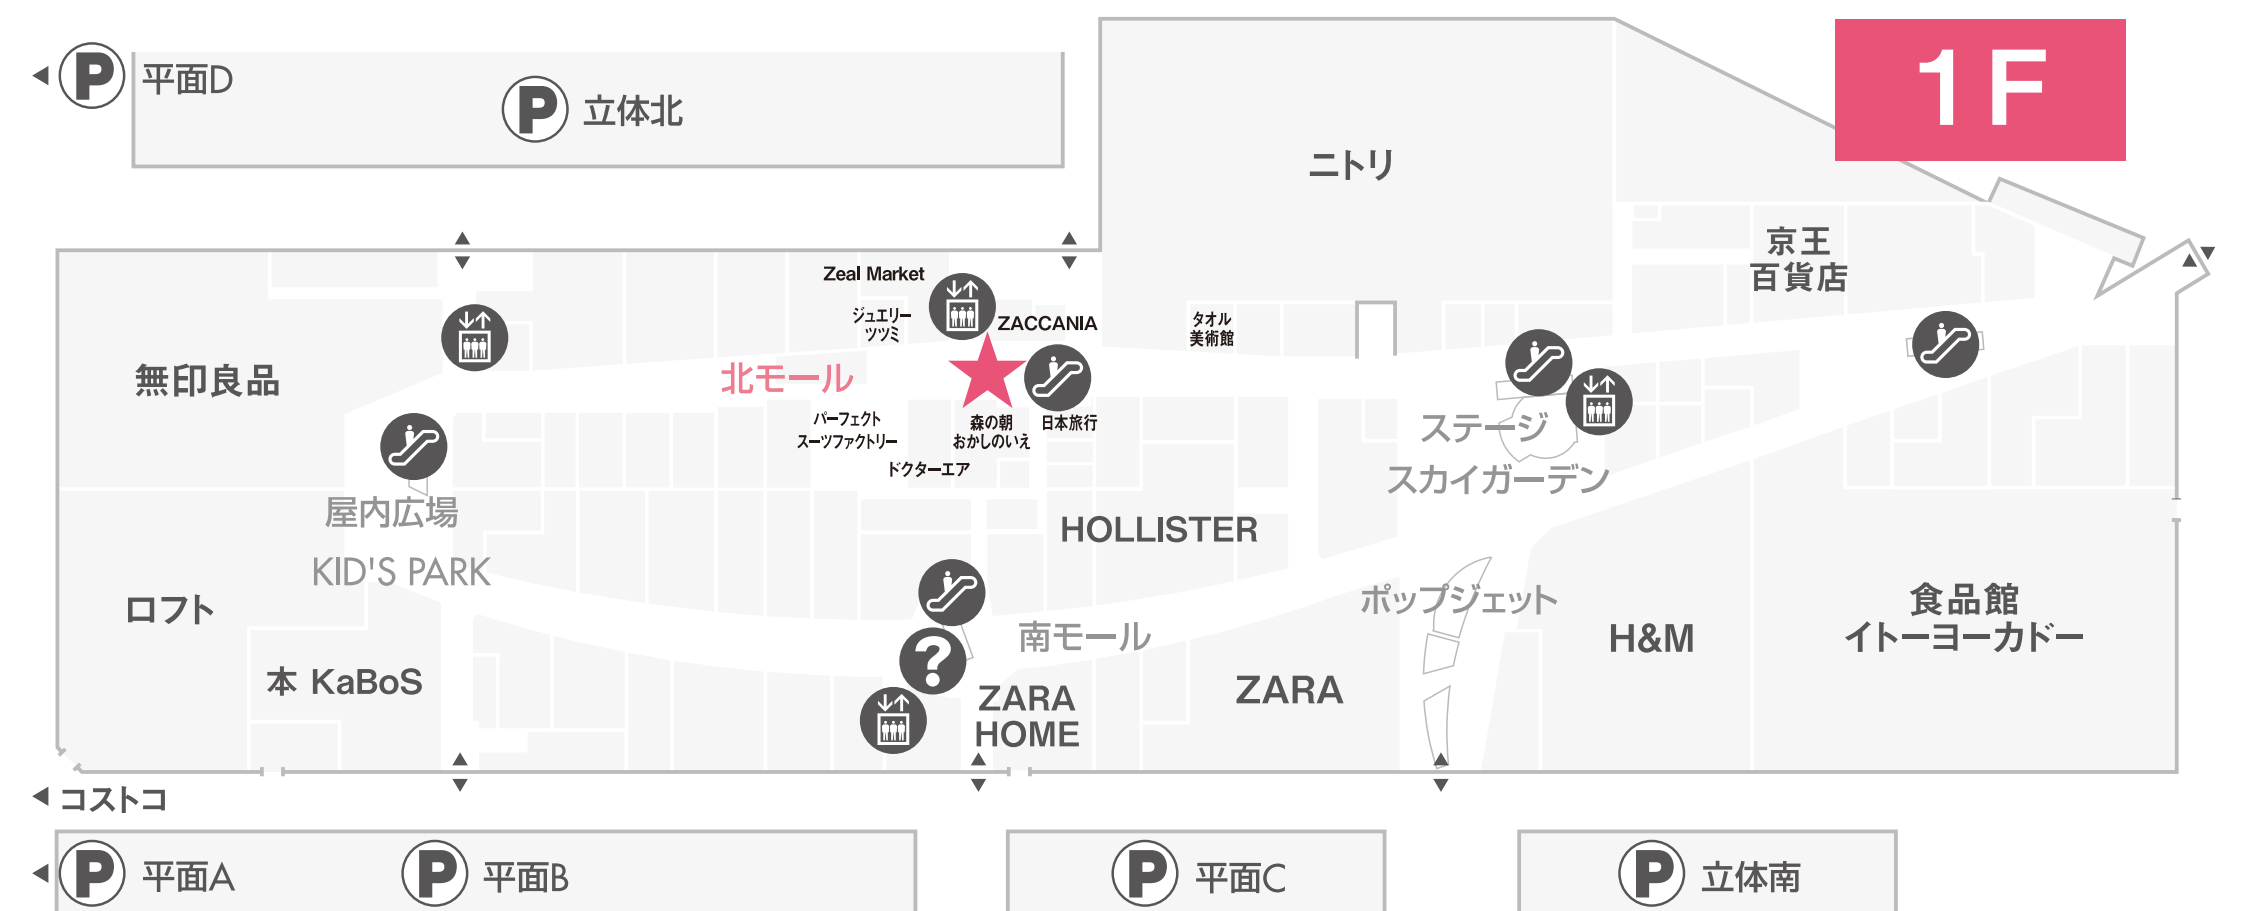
1F

P 平面D

P 立体北

ニトリ

京王
百貨店

Zeal Market

ジュエリー
ツツミ

ZACCANIA

タオル
美術館

無印良品

北モール

パーフェクト
スーツファクトリー

森の朝
おかしのいえ

日本旅行

ドクターエア

ステージ
スカイガーデン

屋内広場

KID'S PARK

HOLLISTER

ロフト

ポップジェット

H&M

食品館
イトーヨーカドー

南モール

本 KaBoS

ZARA
HOME

ZARA

コストコ

P 平面A

P 平面B

P 平面C

P 立体南